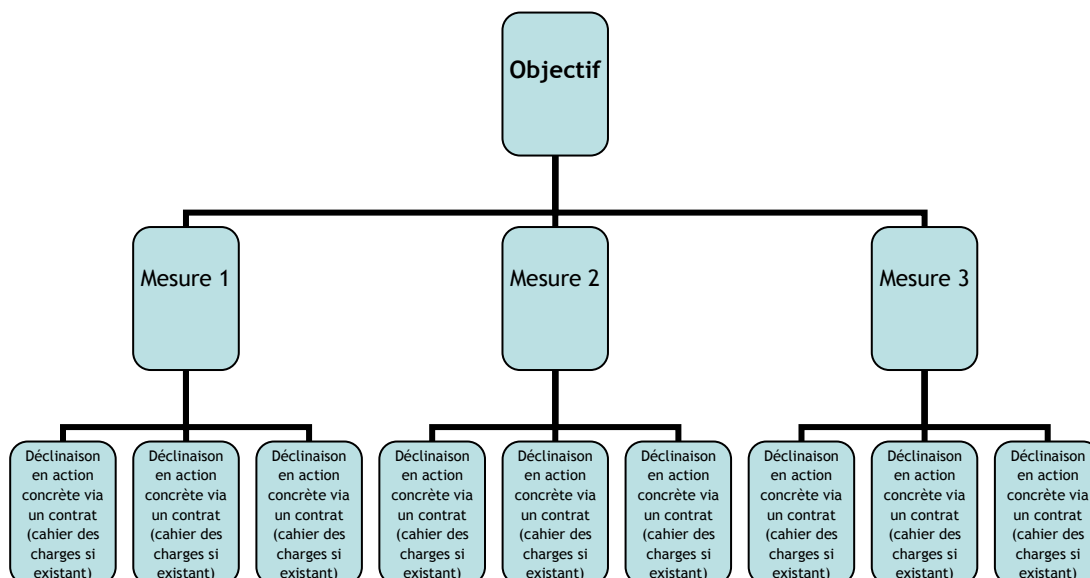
Objectif

Mesure 1

Mesure 2

Mesure 3

Déclinaison en action concrète via un contrat (cahier des charges si existant)

Déclinaison en action concrète via un contrat (cahier des charges si existant)

Déclinaison en action concrète via un contrat (cahier des charges si existant)

Déclinaison en action concrète via un contrat (cahier des charges si existant)

Déclinaison en action concrète via un contrat (cahier des charges si existant)

Déclinaison en action concrète via un contrat (cahier des charges si existant)

Déclinaison en action concrète via un contrat (cahier des charges si existant)

Déclinaison en action concrète via un contrat (cahier des charges si existant)

Déclinaison en action concrète via un contrat (cahier des charges si existant)